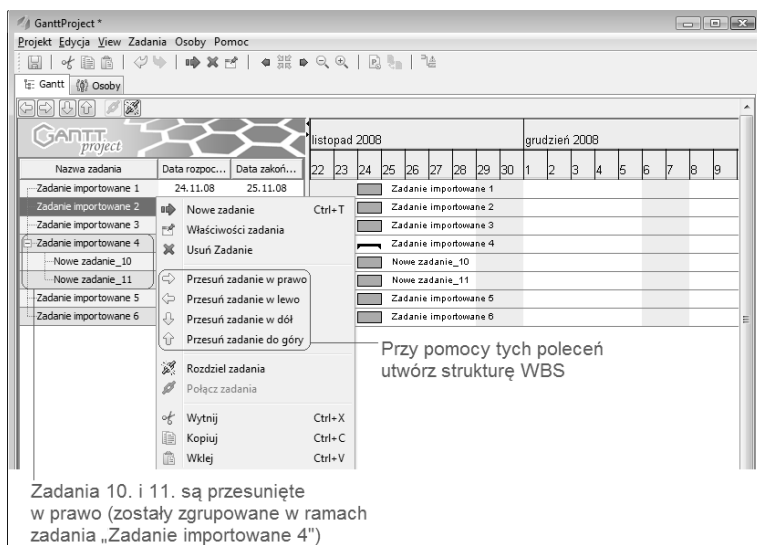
GanttProject *
Projekt Edycja View Zadania Osoby Pomoc
Gantt Osoby
GANTT project
listopad 2008 grudzień 2008

| Nazwa zadania | Data rozpoc... | Data zakoń... |
|---|---|---|
| Zadanie importowane 1 | 24.11.08 | 25.11.08 |
| Zadanie importowane 2 | | |
| Zadanie importowane 3 | | |
| Zadanie importowane 4 | | |
| Nowe zadanie_10 | | |
| Nowe zadanie_11 | | |
| Zadanie importowane 5 | | |
| Zadanie importowane 6 | | |

22 23 24 25 26 27 28 29 30 1 2 3 4 5 6 7 8 9

Zadanie importowane 1
Zadanie importowane 2
Zadanie importowane 3
Zadanie importowane 4
Nowe zadanie_10
Nowe zadanie_11
Zadanie importowane 5
Zadanie importowane 6

Nowe zadanie Ctrl+T
Właściwości zadania
Usuń Zadanie
Przesuń zadanie w prawo
Przesuń zadanie w lewo
Przesuń zadanie w dół
Przesuń zadanie do góry
Rozdziel zadania
Połącz zadania
Wytnij Ctrl+X
Kopiuj Ctrl+C
Wklej Ctrl+V

Przy pomocy tych poleceń utwórz strukturę WBS

Zadania 10. i 11. są przesunięte w prawo (zostały zgrupowane w ramach zadania „Zadanie importowane 4")